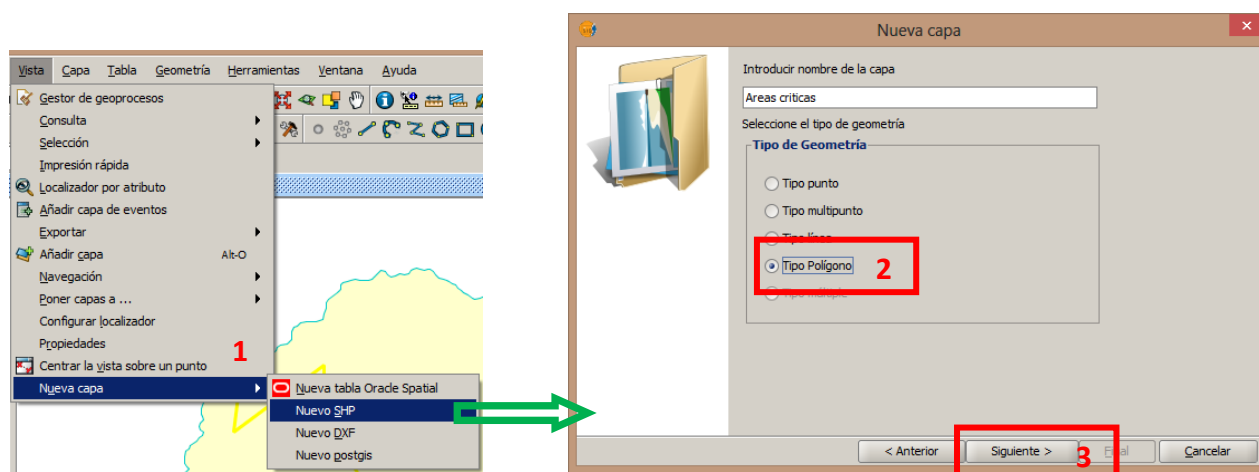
Vista Capa Tabla Geometría Herramientas Ventana Ayuda

Gestor de geoprocesos
Consulta
Selección
Impresión rápida
Localizador por atributo
Añadir capa de eventos
Exportar
Añadir capa Alt-O
Navegación
Poner capas a ...
Configurar localizador
Propiedades
Centrar la vista sobre un punto
Nueva capa

1

Nueva tabla Oracle Spatial
Nuevo SHP
Nuevo DXF
Nuevo postgis

Nueva capa

Introducir nombre de la capa
Areas criticas
Seleccione el tipo de geometría
Tipo de Geometría
Tipo punto
Tipo multipunto
Tipo línea
Tipo Polígono
Tipo múltiple

2

< Anterior
Siguiente >
Final
Cancelar

3